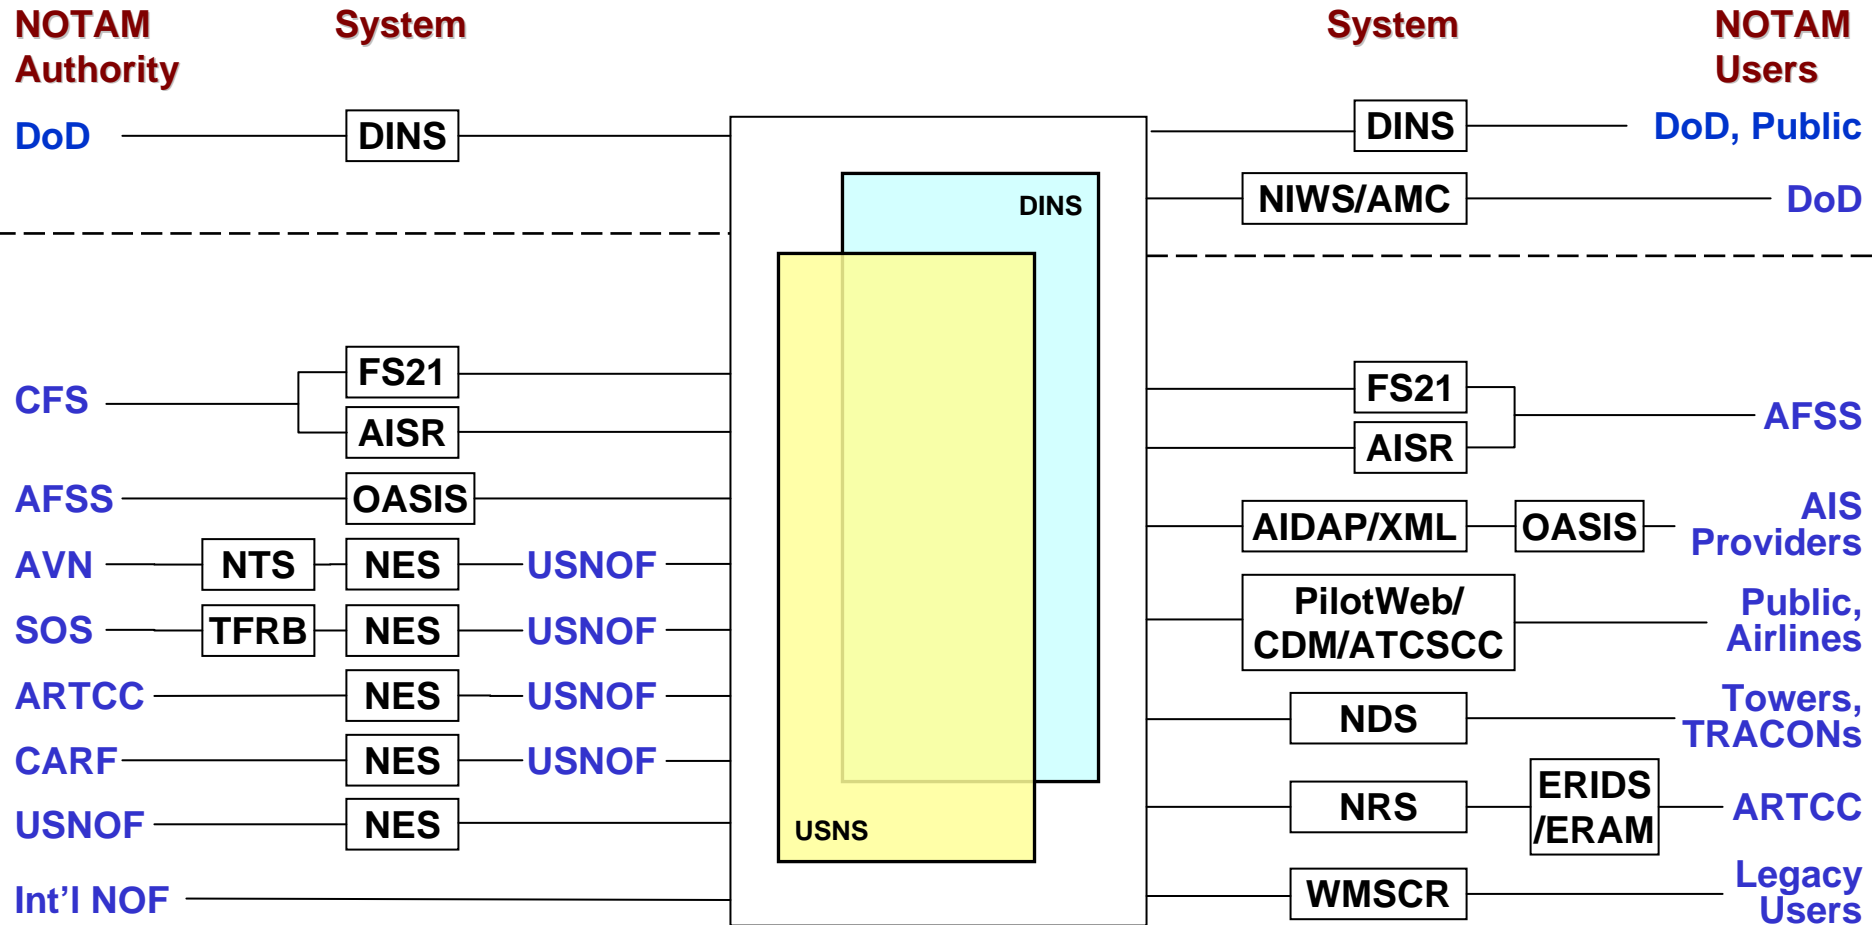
NOTAM Authority

System

DoD

DINS

CFS

FS21

AISR

AFSS

OASIS

AVN

NTS

NES

USNOF

SOS

TFRB

NES

USNOF

ARTCC

NES

USNOF

CARF

NES

USNOF

USNOF

NES

Int'l NOF

DINS

USNS

System

NOTAM Users

DINS

DoD, Public

NIWS/AMC

DoD

FS21

AISR

AFSS

AIDAP/XML

OASIS

AIS Providers

PilotWeb/ CDM/ATCSCC

Public, Airlines

NDS

Towers, TRACONs

NRS

ERIDS /ERAM

ARTCC

WMSCR

Legacy Users